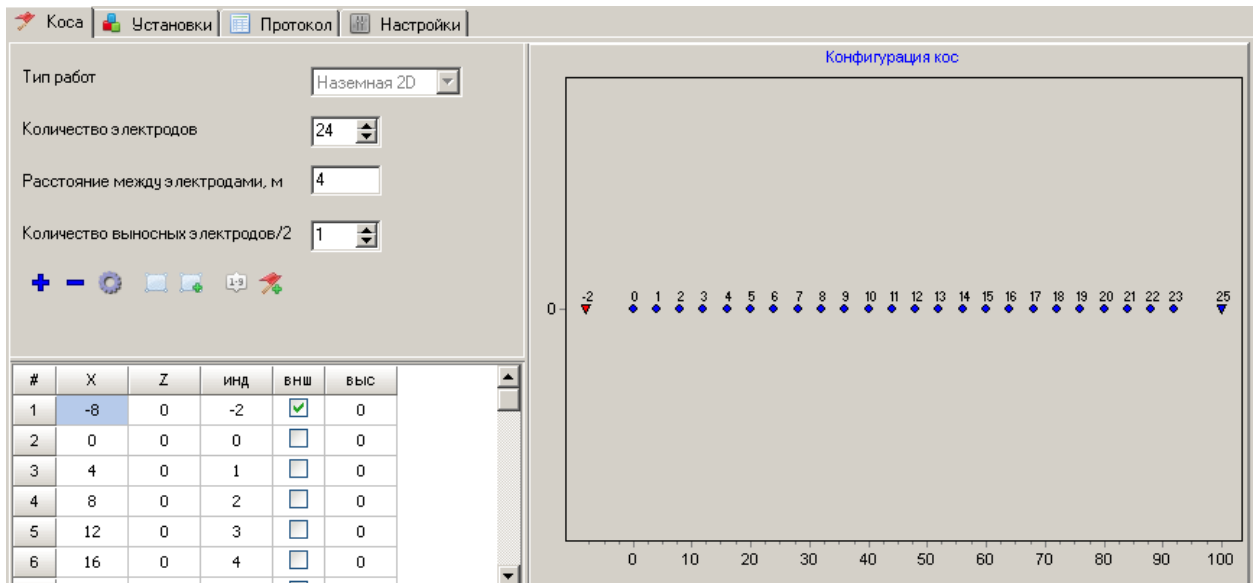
Коса | Установки | Протокол | Настройки

Тип работ Наземная 2D

Количество электродов 24

Расстояние между электродами, м 4

Количество выносных электродов/2 1

1-9

| # | X | Z | инд | внш | выс |
|---|---|---|---|---|---|
| 1 | -8 | 0 | -2 | ☑ | 0 |
| 2 | 0 | 0 | 0 | ☐ | 0 |
| 3 | 4 | 0 | 1 | ☐ | 0 |
| 4 | 8 | 0 | 2 | ☐ | 0 |
| 5 | 12 | 0 | 3 | ☐ | 0 |
| 6 | 16 | 0 | 4 | ☐ | 0 |

Конфигурация кос

-2 0 1 2 3 4 5 6 7 8 9 10 11 12 13 14 15 16 17 18 19 20 21 22 23 25

0

0 10 20 30 40 50 60 70 80 90 100